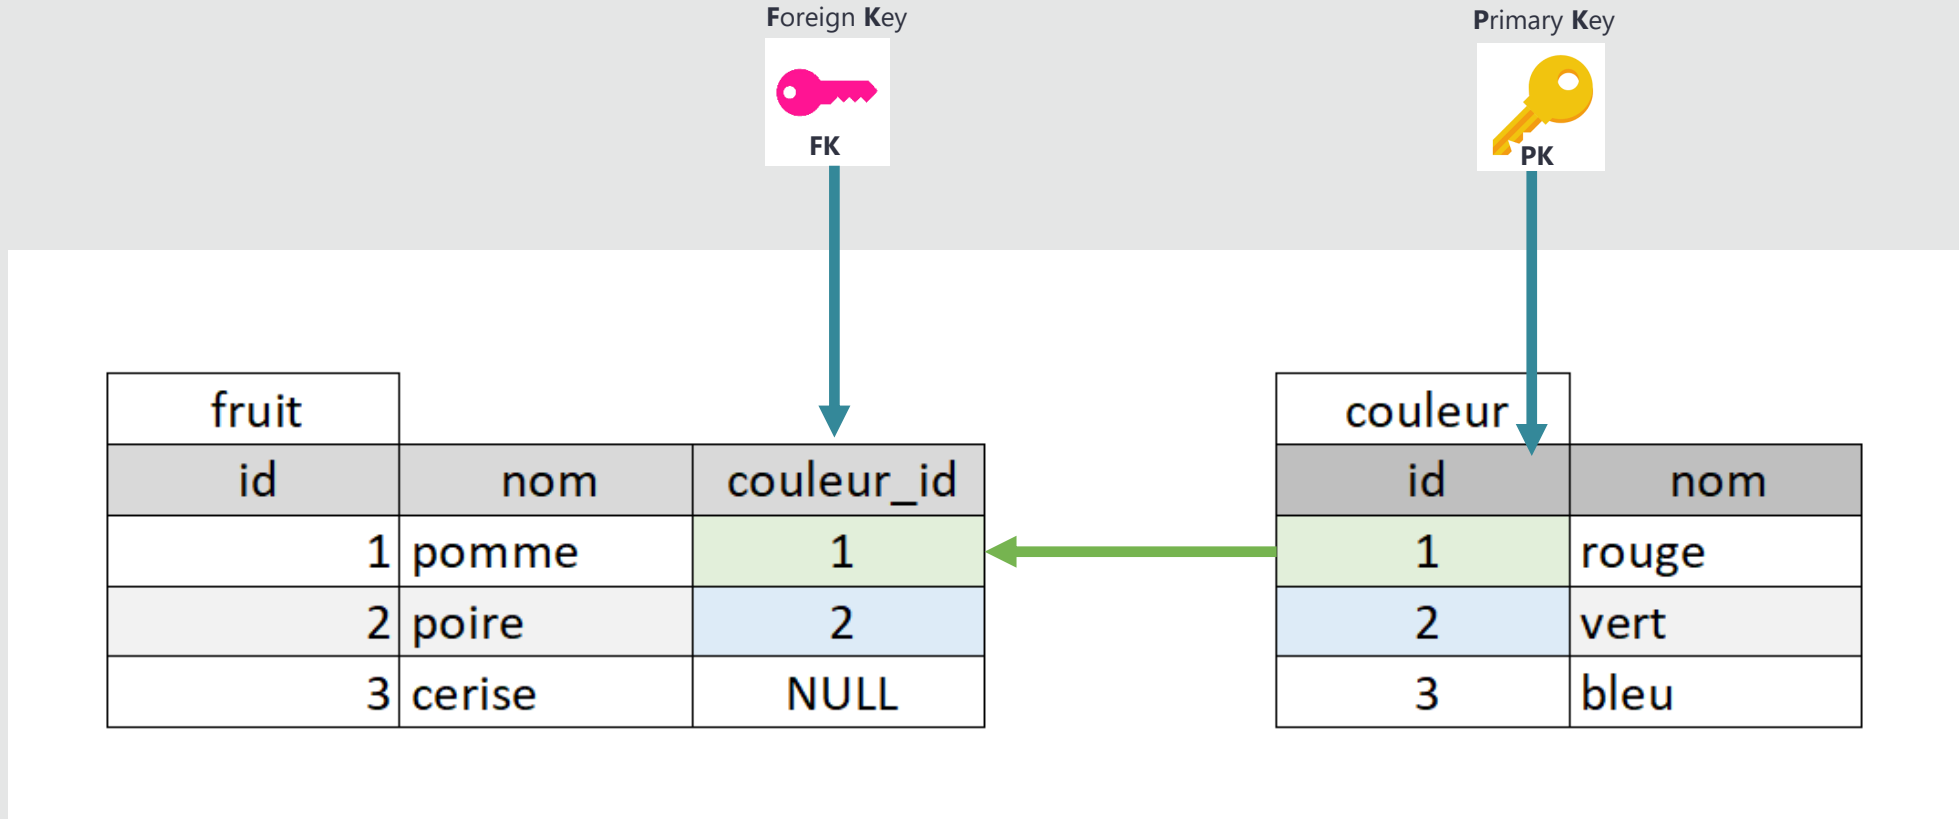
Foreign Key

FK

Primary Key

PK

fruit

| id | nom | couleur_id |
|---|---|---|
| 1 | pomme | 1 |
| 2 | poire | 2 |
| 3 | cerise | NULL |

couleur

| id | nom |
|---|---|
| 1 | rouge |
| 2 | vert |
| 3 | bleu |